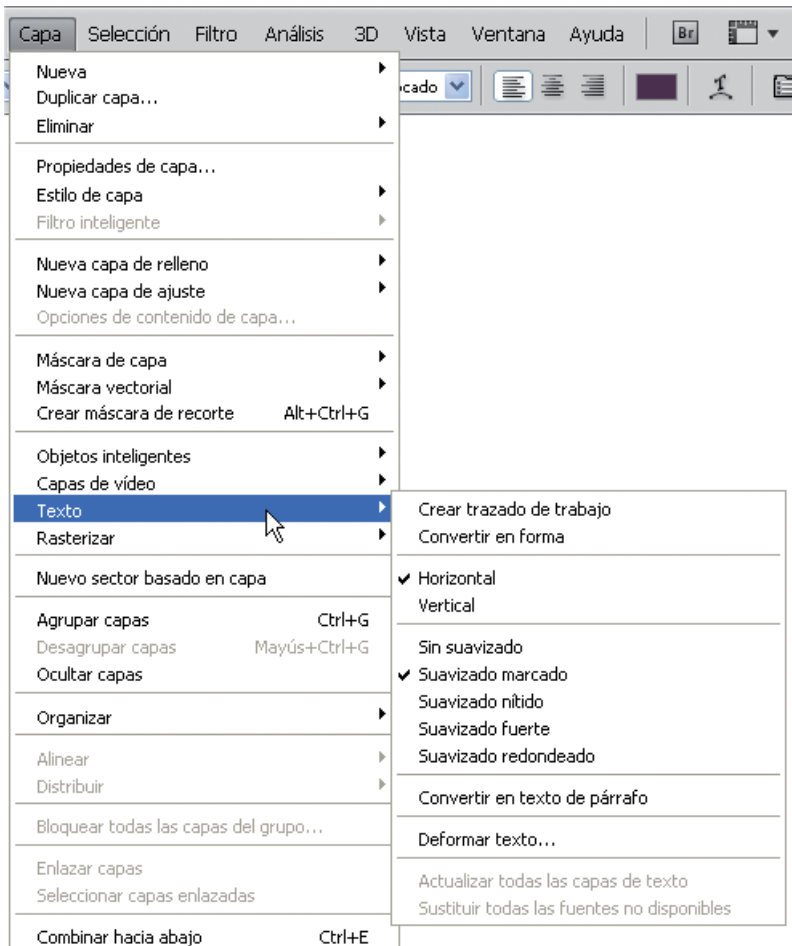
Capa Selección Filtro Análisis 3D Vista Ventana Ayuda Br

Nueva
Duplicar capa...
Eliminar

Propiedades de capa...
Estilo de capa
Filtro inteligente

Nueva capa de relleno
Nueva capa de ajuste
Opciones de contenido de capa...

Máscara de capa
Máscara vectorial
Crear máscara de recorte Alt+Ctrl+G

Objetos inteligentes
Capas de vídeo
Texto
Rasterizar

Nuevo sector basado en capa

Agrupar capas Ctrl+G
Desagrupar capas Mayús+Ctrl+G
Ocultar capas

Organizar

Alinear
Distribuir

Bloquear todas las capas del grupo...

Enlazar capas
Seleccionar capas enlazadas

Combinar hacia abajo Ctrl+E

ocado

Crear trazado de trabajo
Convertir en forma

✔ Horizontal
Vertical

Sin suavizado
✔ Suavizado marcado
Suavizado nítido
Suavizado fuerte
Suavizado redondeado

Convertir en texto de párrafo

Deformar texto...

Actualizar todas las capas de texto
Sustituir todas las fuentes no disponibles